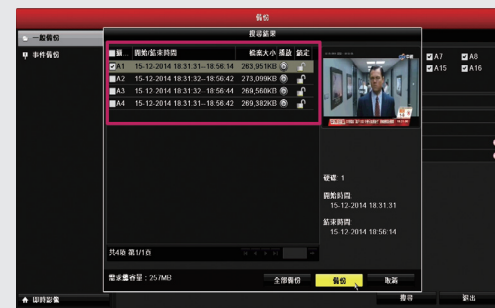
備份

一般備份

事件備份

搜尋結果

| 鏡 | 開始/結束時間 | 檔案大小 | 播放 | 鎖定 |
|---|---|---|---|---|
| A1 | 15-12-2014 18:31:31--18:56:14 | 263,951KB | | |
| A2 | 15-12-2014 18:31:32--18:56:42 | 273,099KB | | |
| A3 | 15-12-2014 18:31:32--18:56:44 | 269,560KB | | |
| A4 | 15-12-2014 18:31:31--18:56:42 | 269,382KB | | |

A7 A8
A15 A16

硬碟: 1

開始時間:
15-12-2014 18:31:31

結束時間:
15-12-2014 18:56:14

共4項 第1/1頁

需求量容量: 257MB

全部備份

備份

取消

即時影像

搜尋

退出